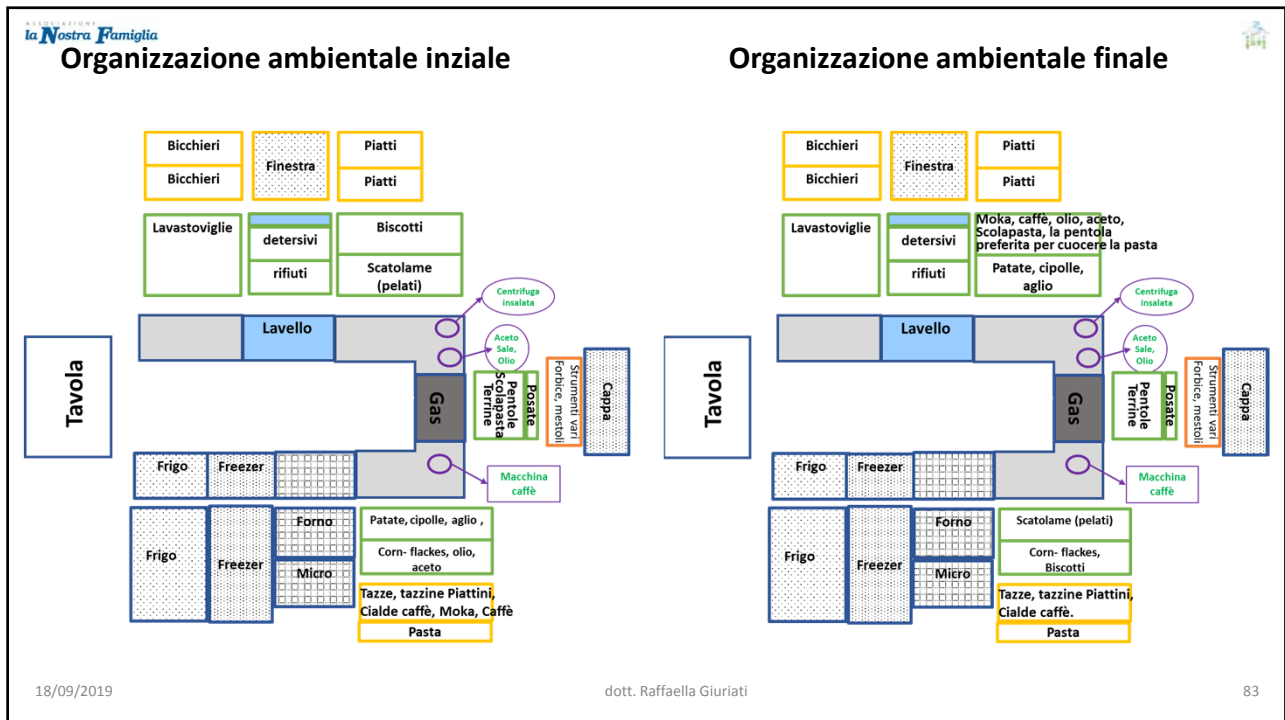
ASSOCIAZIONE
la Nostra Famiglia

Organizzazione ambientale inziale

Bicchieri
Bicchieri
Finestra
Piatti
Piatti
Lavastoviglie
detersivi
rifiuti
Biscotti
Scatolame (pelati)
Centrifuga insalata
Lavello
Aceto Sale, Olio
Tavola
Gas
Pentole Scolapasta Terrine
Posate
Strumenti vari Forbice, mestoli
Cappa
Frigo
Freezer
Macchina caffè
Frigo
Freezer
Forno
Micro
Patate, cipolle, aglio ,
Corn- flackes, olio, aceto
Tazze, tazzine Piattini, Cialde caffè, Moka, Caffè
Pasta

Organizzazione ambientale finale

Bicchieri
Bicchieri
Finestra
Piatti
Piatti
Lavastoviglie
detersivi
rifiuti
Moka, caffè, olio, aceto, Scolapasta, la pentola preferita per cuocere la pasta
Patate, cipolle, aglio
Centrifuga insalata
Lavello
Aceto Sale, Olio
Tavola
Gas
Pentole Terrine
Posate
Strumenti vari Forbice, mestoli
Cappa
Frigo
Freezer
Macchina caffè
Frigo
Freezer
Forno
Micro
Scatolame (pelati)
Corn- flackes, Biscotti
Tazze, tazzine Piattini, Cialde caffè.
Pasta

18/09/2019
dott. Raffaella Giuriati
83